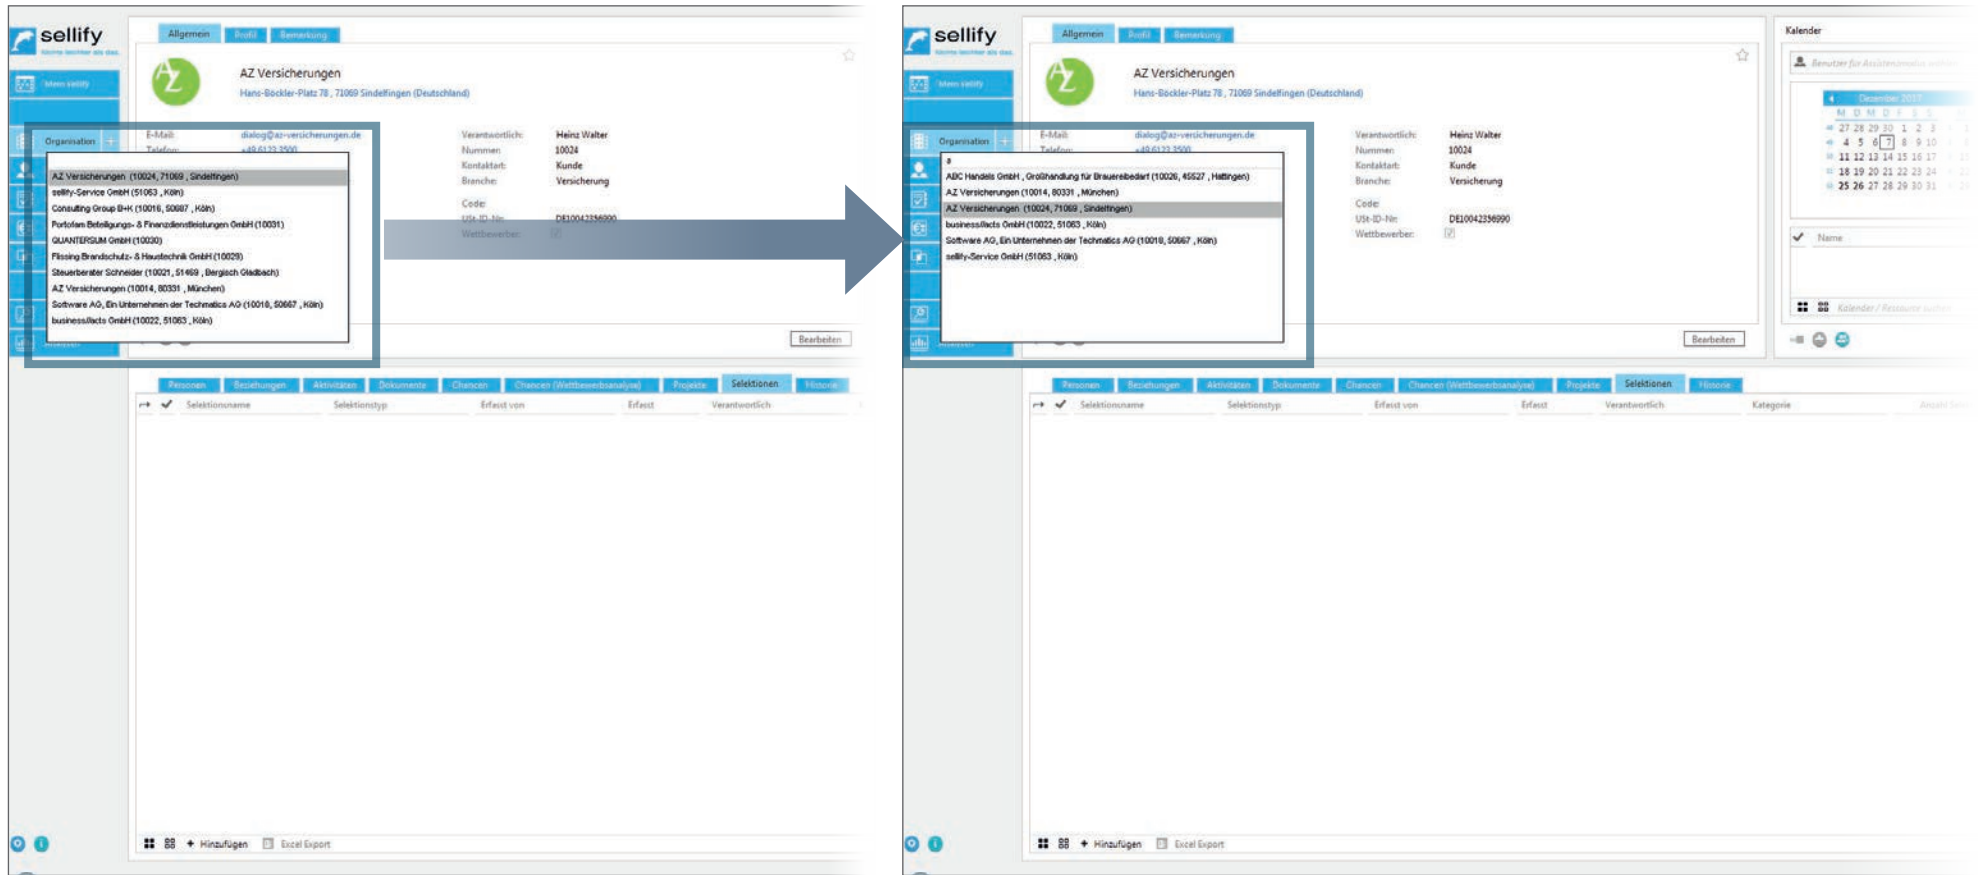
sellify

Allgemein Profil Bemerkung

AZ Versicherungen
Hans-Böckler-Platz 78 , 71069 Sindelfingen (Deutschland)

Mein sellify

Organisation

E-Mail: dialog@az-versicherungen.de
Telefon: +49 6123 3500

Verantwortlich: Heinz Walter
Nummer: 10024
Kontaktart: Kunde
Branche: Versicherung
Code:
USt-ID-Nr: DE10042356990
Wettbewerber:

AZ Versicherungen (10024, 71069 , Sindelfingen)
sellify-Service GmbH (51063 , Köln)
Consulting Group B+K (10016, 50667 , Köln)
Portofam Beteiligungs- & Finanzdienstleistungen GmbH (10031)
QUANTERSUM GmbH (10030)
Flissing Brandschutz- & Haustechnik GmbH (10029)
Steuerberater Schneider (10021 , 51469 , Bergisch Gladbach)
AZ Versicherungen (10014, 80331 , München)
Software AG, Ein Unternehmen der Technatics AG (10018, 50667 , Köln)
businessfacts GmbH (10022, 51063 , Köln)

Bearbeiten

Personen Beziehungen Aktivitäten Dokumente Chancen Chancen (Wettbewerbsanalyse) Projekte Selektionen Historie

Selektionsname Selektionstyp Erfasst von Erfasst Verantwortlich

Hinzufügen Excel Export

sellify

Allgemein Profil Bemerkung

AZ Versicherungen
Hans-Böckler-Platz 78 , 71069 Sindelfingen (Deutschland)

Mein sellify

Organisation

E-Mail: dialog@az-versicherungen.de
Telefon: +49 6123 3500

a
ABC Handels GmbH , Großhandlung für Brauereibedarf (10026, 45527 , Hattingen)
AZ Versicherungen (10014, 80331 , München)
AZ Versicherungen (10024, 71069 , Sindelfingen)
businessfacts GmbH (10022, 51063 , Köln)
Software AG, Ein Unternehmen der Technatics AG (10018, 50667 , Köln)
sellify-Service GmbH (51063 , Köln)

Verantwortlich: Heinz Walter
Nummer: 10024
Kontaktart: Kunde
Branche: Versicherung
Code:
USt-ID-Nr: DE10042356990
Wettbewerber:

Bearbeiten

Kalender
Benutzer für Assistenzmodus wählen
Dezember 2017
M D M D F S S
27 28 29 30 1 2 3
4 5 6 7 8 9 10
11 12 13 14 15 16 17
18 19 20 21 22 23 24
25 26 27 28 29 30 31

Name

Kalender / Ressource suchen

Personen Beziehungen Aktivitäten Dokumente Chancen Chancen (Wettbewerbsanalyse) Projekte Selektionen Historie

Selektionsname Selektionstyp Erfasst von Erfasst Verantwortlich Kategorie

Hinzufügen Excel Export